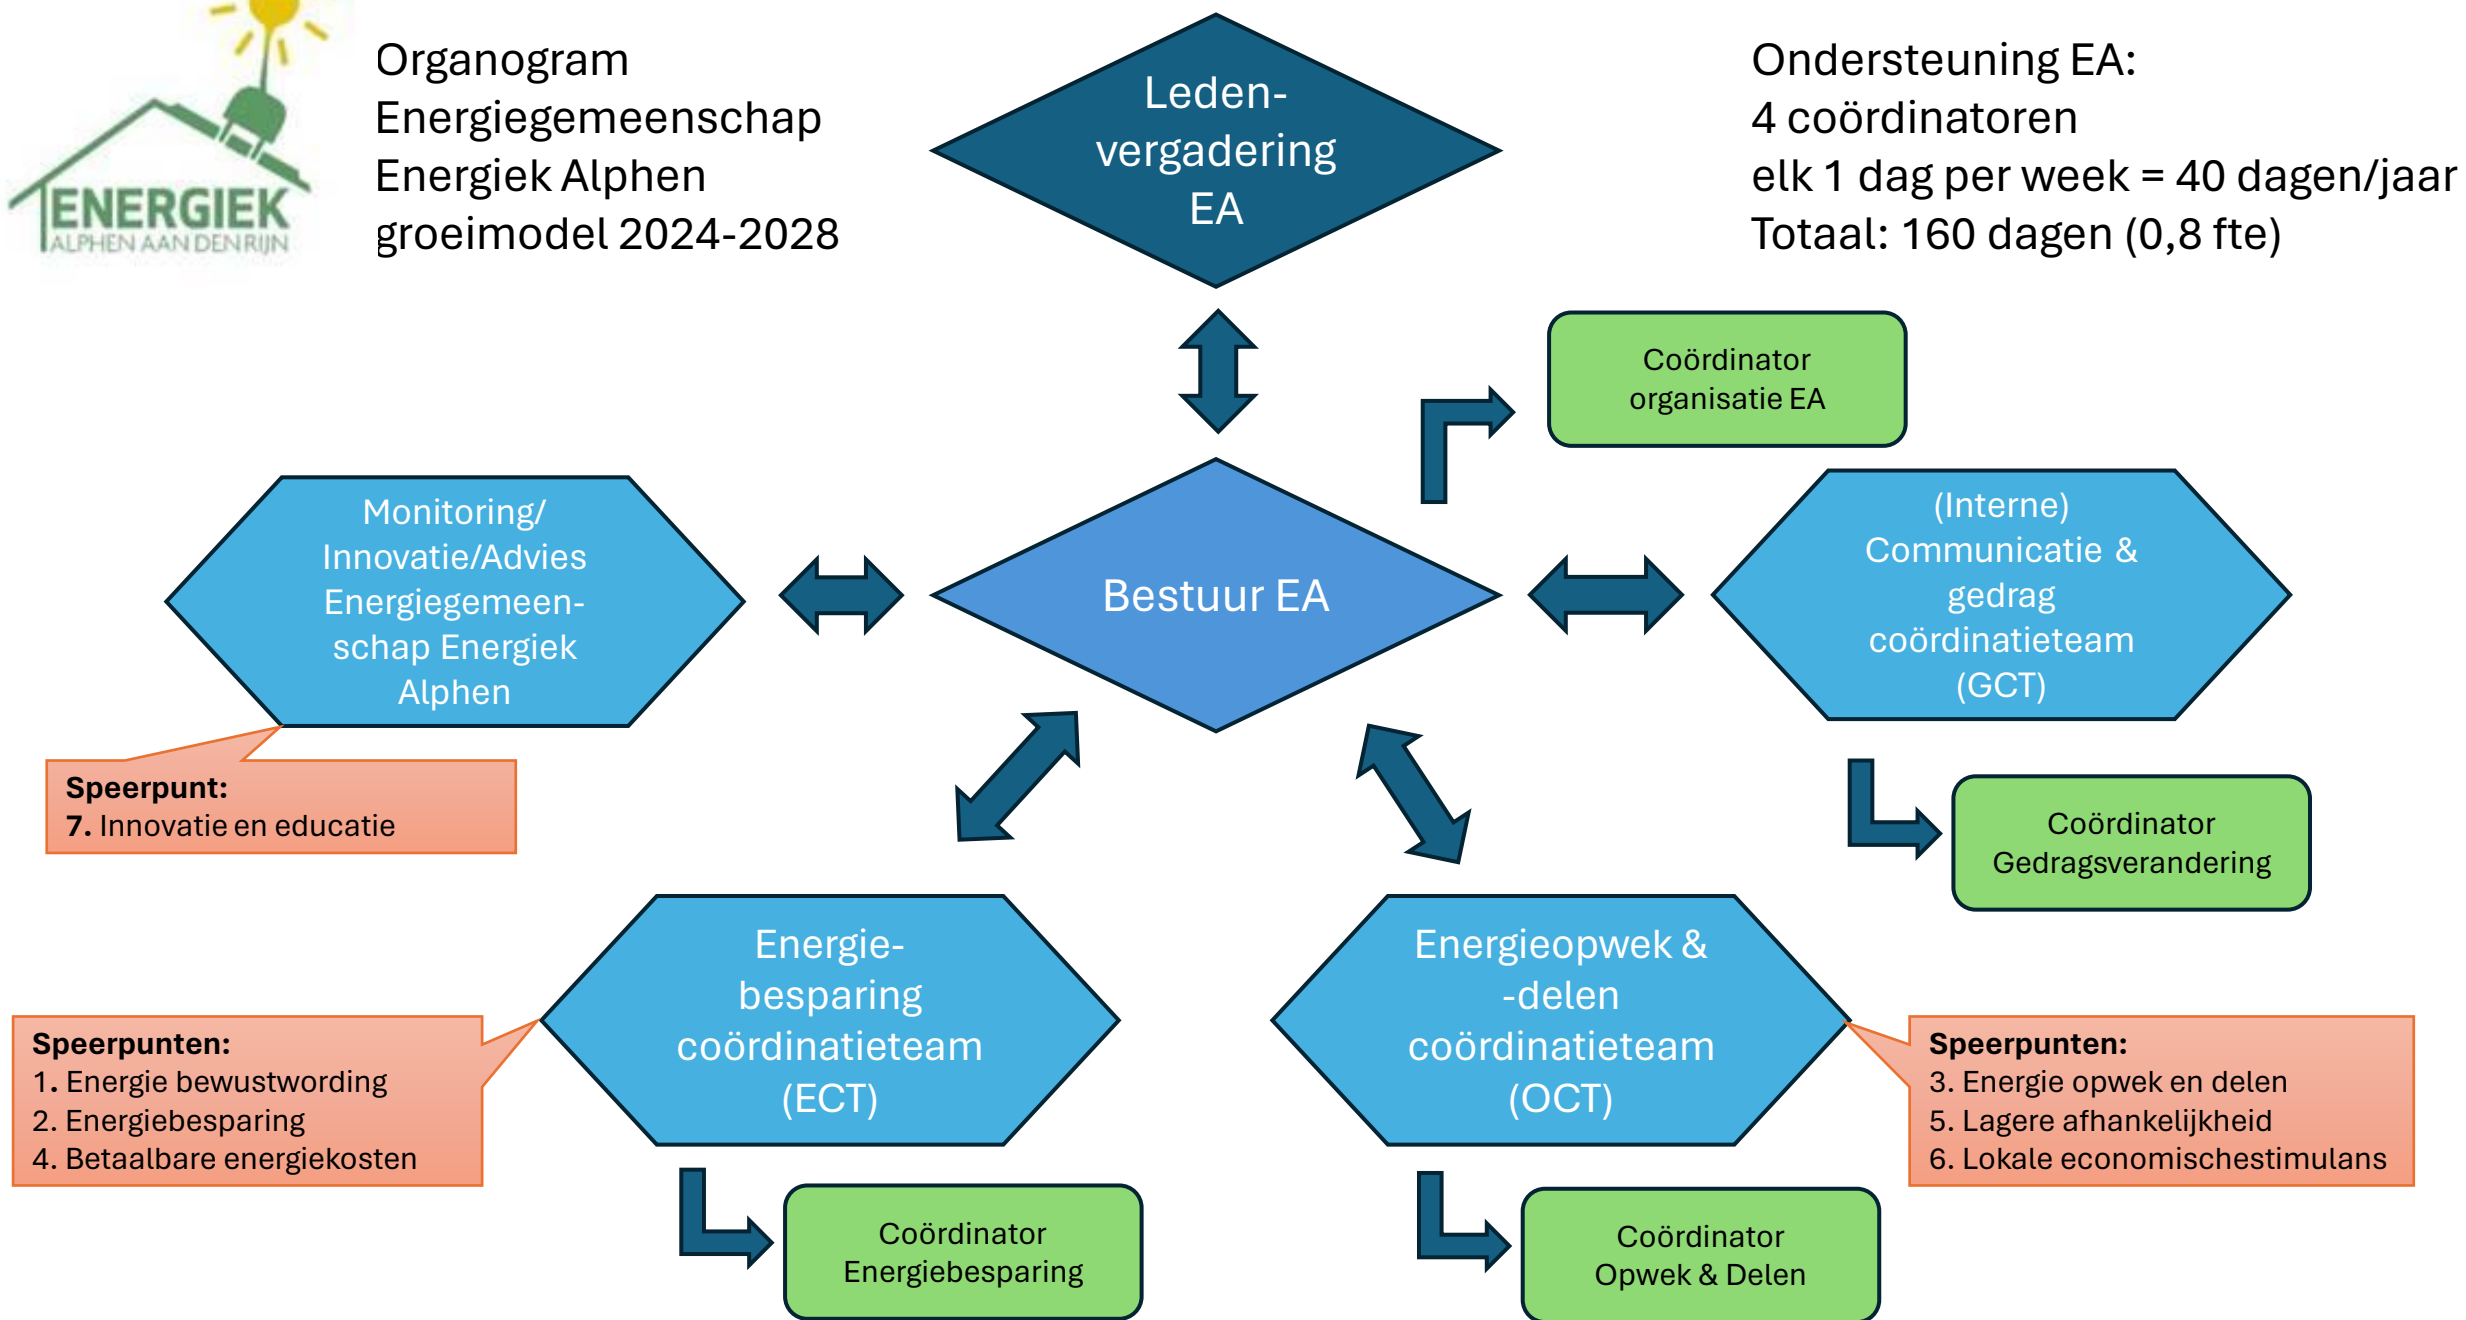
ENERGIEK
ALPHEN AAN DEN RIJN

Organogram
Energiegemeenschap
Energiek Alphen
groeimodel 2024-2028

Leden-vergadering EA

Ondersteuning EA:
4 coördinatoren
elk 1 dag per week = 40 dagen/jaar
Totaal: 160 dagen (0,8 fte)

Coördinator organisatie EA

Monitoring/ Innovatie/Advies Energiegemeenschap Energiek Alphen

Bestuur EA

(Interne) Communicatie & gedrag coördinatieteam (GCT)

Speerpunt:
7. Innovatie en educatie

Coördinator Gedragsverandering

Energie-besparing coördinatieteam (ECT)

Energieopwek & -delen coördinatieteam (OCT)

Speerpunten:
1. Energie bewustwording
2. Energiebesparing
4. Betaalbare energiekosten

Speerpunten:
3. Energie opwek en delen
5. Lagere afhankelijkheid
6. Lokale economischestimulans

Coördinator Energiebesparing

Coördinator Opwek & Delen